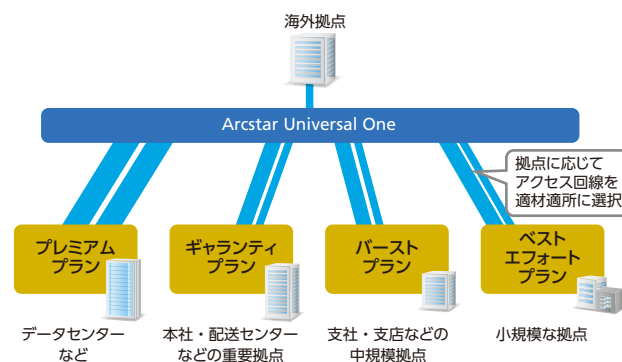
海外拠点

Arcstar Universal One

拠点に応じて
アクセス回線を
適材適所に選択

プレミアム
プラン

ギャランティ
プラン

バースト
プラン

ベスト
エフォート
プラン

データセンター
など

本社・配送センター
などの重要拠点

支社・支店などの
中規模拠点

小規模な拠点